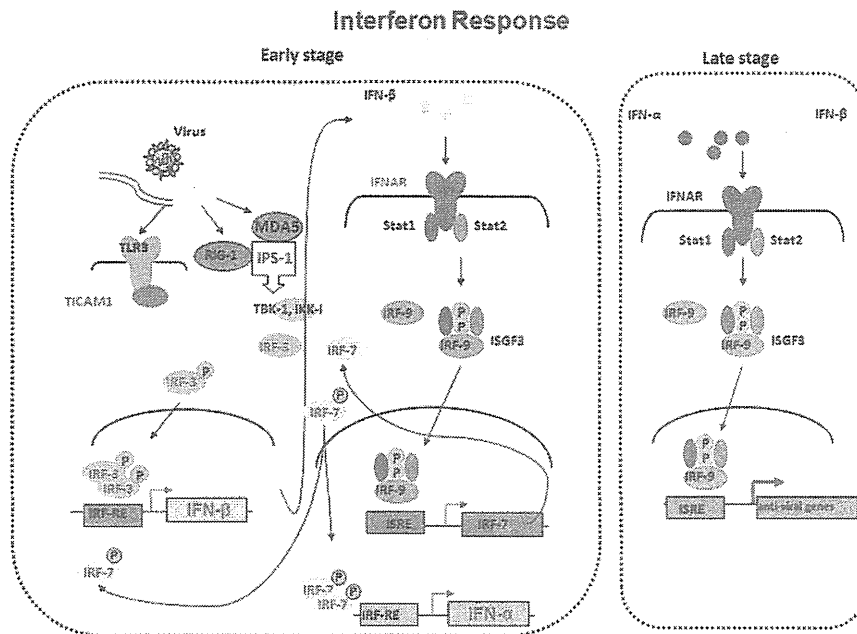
Interferon Response

Early stage

Virus

TLR3

TICAM1

RIG-1

MDA5

IPS-1

TBK-1, IKK-i

IRF-3

IRF-3

P

IRF-3

P

IRF-3

P

IRF-RE

IFN-β

P

IRF-7

IFN-β

IFNAR

Stat1

Stat2

IRF-9

P

P

IRF-9

ISGF3

IRF-7

P

IRF-7

P

P

IRF-9

ISRE

IRF-7

IRF-7

P

IRF-7

P

IRF-RE

IFN-α

Late stage

IFN-α

IFN-β

IFNAR

Stat1

Stat2

IRF-9

P

P

IRF-9

ISGF3

P

P

IRF-9

ISRE

anti-viral genes